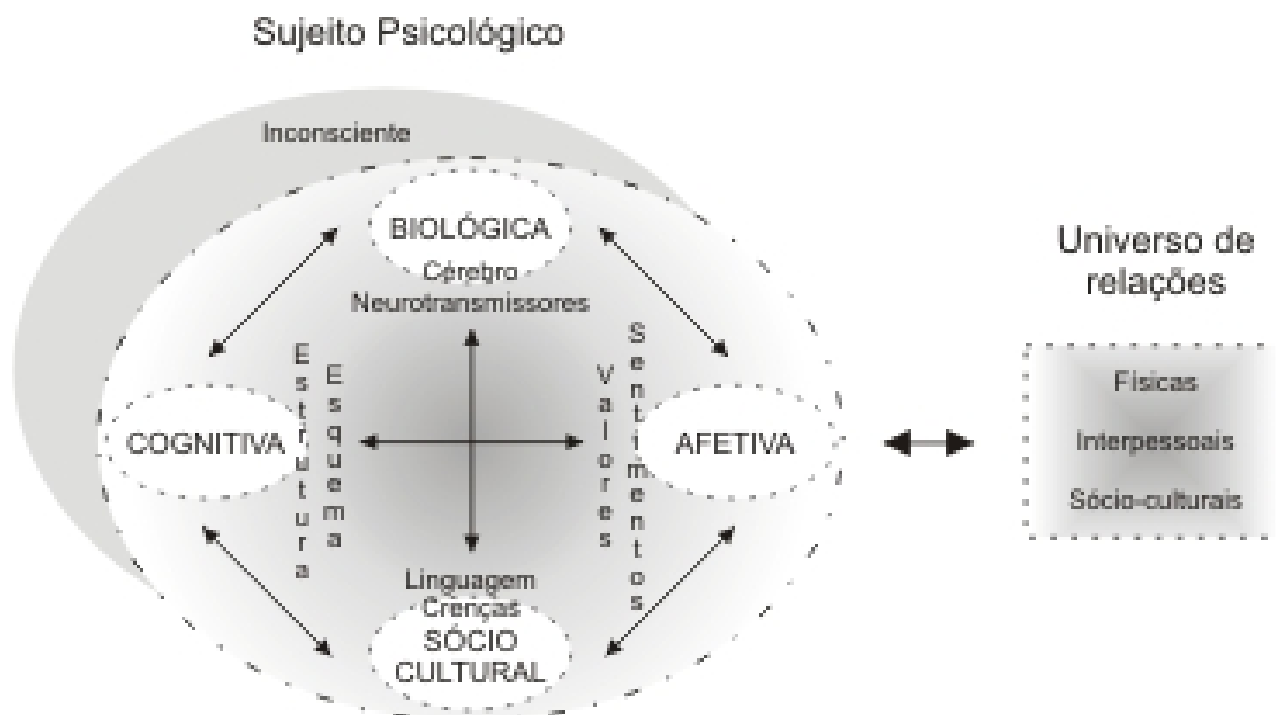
Sujeito Psicológico

Inconsciente

BIOLÓGICA

Cérebro
Neurotransmissores

COGNITIVA

Estrutura

Esquema

Valores

Sentimentos

AFETIVA

Linguagem
Crenças

SÓCIO CULTURAL

Universo de relações

Físicas

Interpessoais

Sócio-culturais